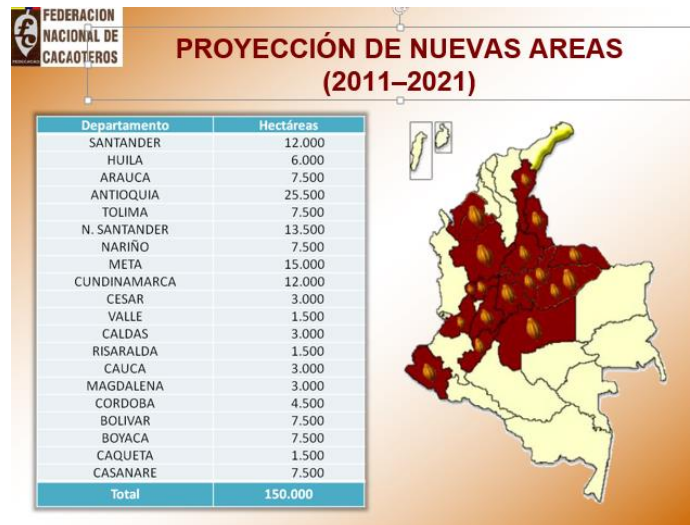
FEDERACION NACIONAL DE CACAOTEROS

PROYECCIÓN DE NUEVAS AREAS (2011–2021)

| Departamento | Hectáreas |
|---|---|
| SANTANDER | 12.000 |
| HUILA | 6.000 |
| ARAUCA | 7.500 |
| ANTIOQUIA | 25.500 |
| TOLIMA | 7.500 |
| N. SANTANDER | 13.500 |
| NARIÑO | 7.500 |
| META | 15.000 |
| CUNDINAMARCA | 12.000 |
| CESAR | 3.000 |
| VALLE | 1.500 |
| CALDAS | 3.000 |
| RISARALDA | 1.500 |
| CAUCA | 3.000 |
| MAGDALENA | 3.000 |
| CORDOBA | 4.500 |
| BOLIVAR | 7.500 |
| BOYACA | 7.500 |
| CAQUETA | 1.500 |
| CASANARE | 7.500 |
| Total | 150.000 |